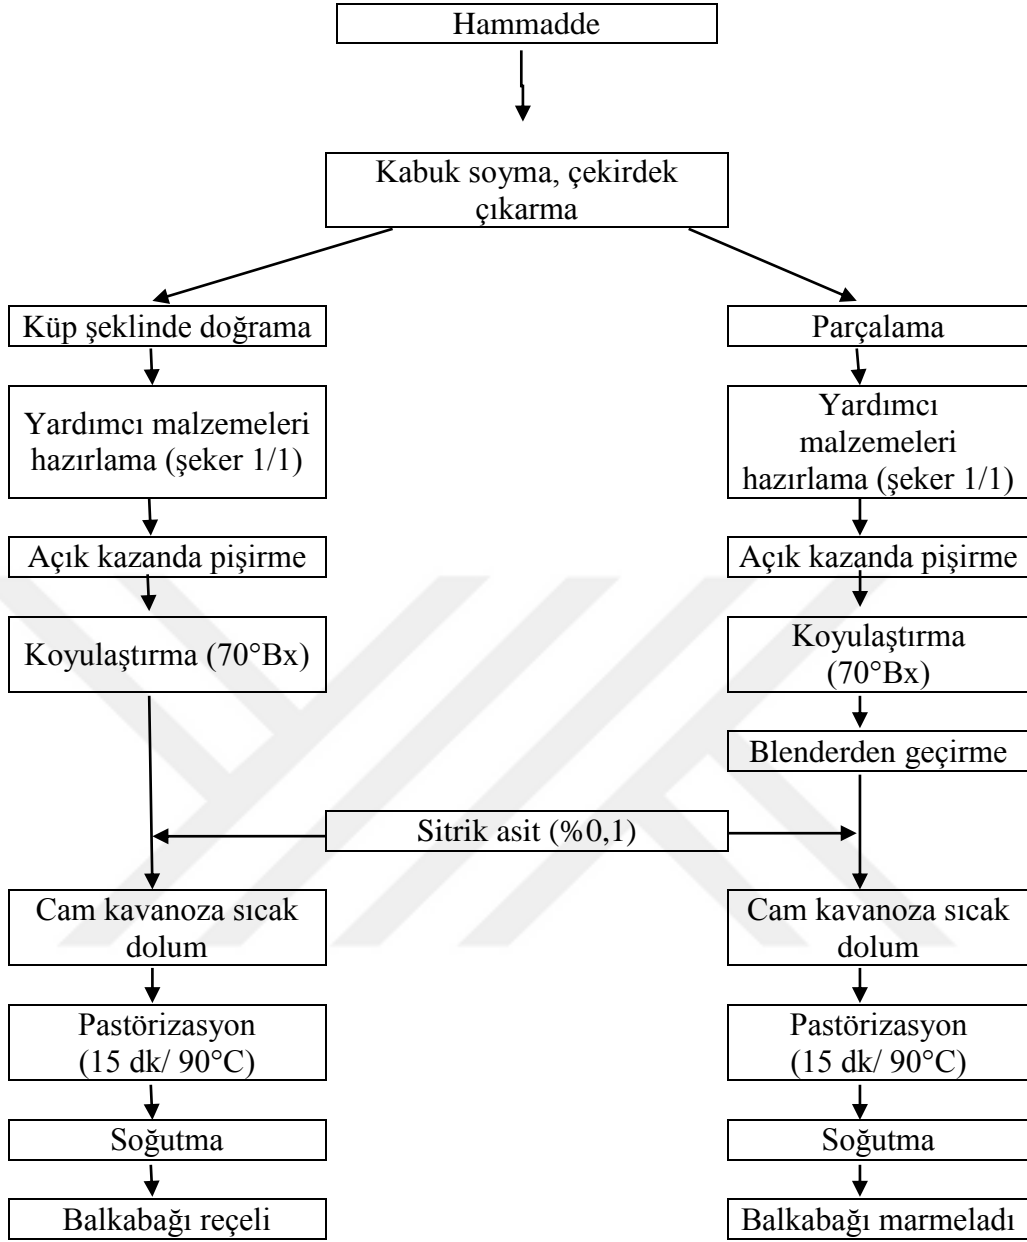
Hammadde

Kabuk soyma, çekirdek çıkarma

Küp şeklinde doğrama

Yardımcı malzemeleri hazırlama (şeker 1/1)

Açık kazanda pişirme

Koyulaştırma (70°Bx)

Parçalama

Yardımcı malzemeleri hazırlama (şeker 1/1)

Açık kazanda pişirme

Koyulaştırma (70°Bx)

Blenderden geçirme

Sitrik asit (%0,1)

Cam kavanoza sıcak dolum

Pastörizasyon (15 dk/ 90°C)

Soğutma

Balkabağı reçeli

Cam kavanoza sıcak dolum

Pastörizasyon (15 dk/ 90°C)

Soğutma

Balkabağı marmeladı